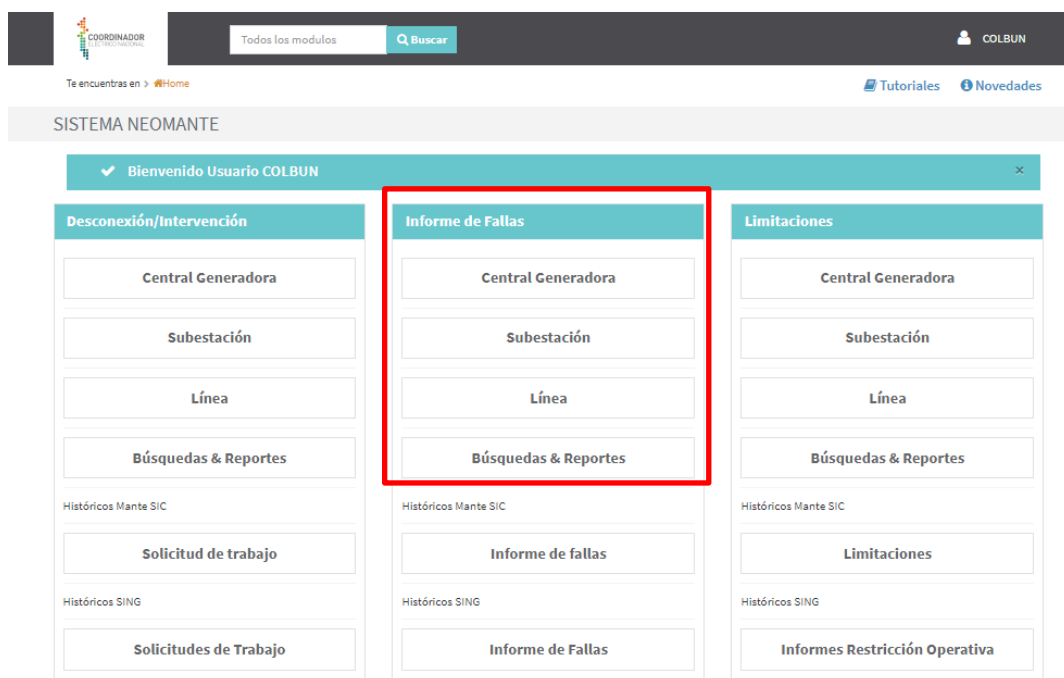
COORDINADOR ELÉCTRICO NACIONAL

Todos los modulos

Buscar

COLBUN

Te encuentras en > Home

Tutoriales

Novedades

SISTEMA NEOMANTE

Bienvenido Usuario COLBUN

×

Desconexión/Intervención

Central Generadora

Subestación

Línea

Búsquedas & Reportes

Históricos Mante SIC

Solicitud de trabajo

Históricos SING

Solicitudes de Trabajo

Informe de Fallas

Central Generadora

Subestación

Línea

Búsquedas & Reportes

Históricos Mante SIC

Informe de fallas

Históricos SING

Informe de Fallas

Limitaciones

Central Generadora

Subestación

Línea

Búsquedas & Reportes

Históricos Mante SIC

Limitaciones

Históricos SING

Informes Restricción Operativa